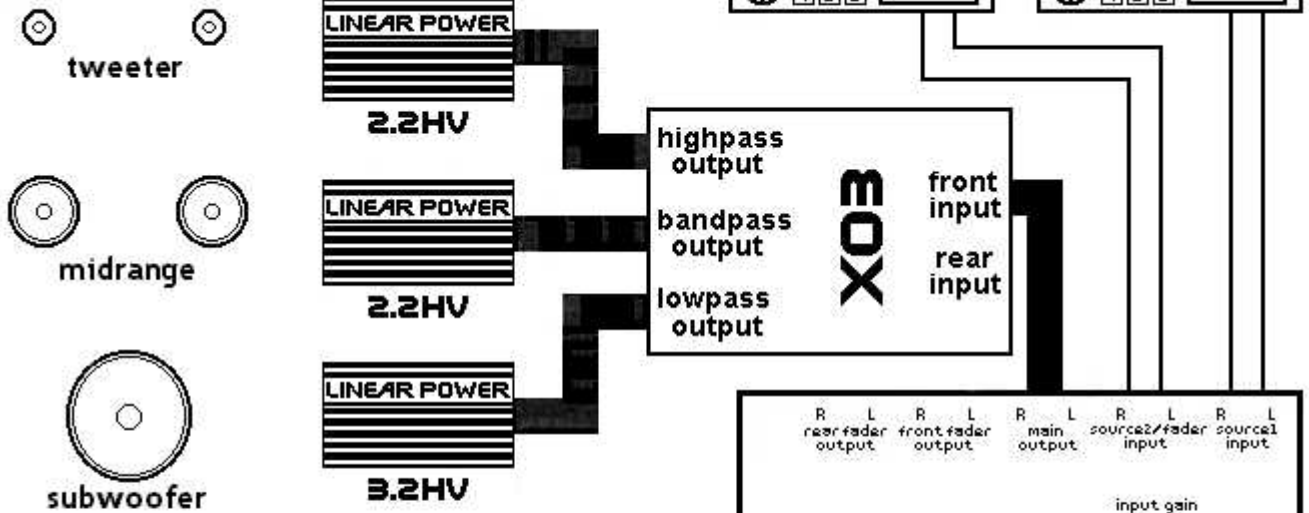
tweeter

midrange

subwoofer

LINEAR POWER
2.2HV

LINEAR POWER
2.2HV

LINEAR POWER
3.2HV

highpass output

bandpass output

lowpass output

XO3

front input

rear input

R L
rear fader output

R L
front fader output

R L
main output

R L
source2/fader input

R L
source1 input

input gain